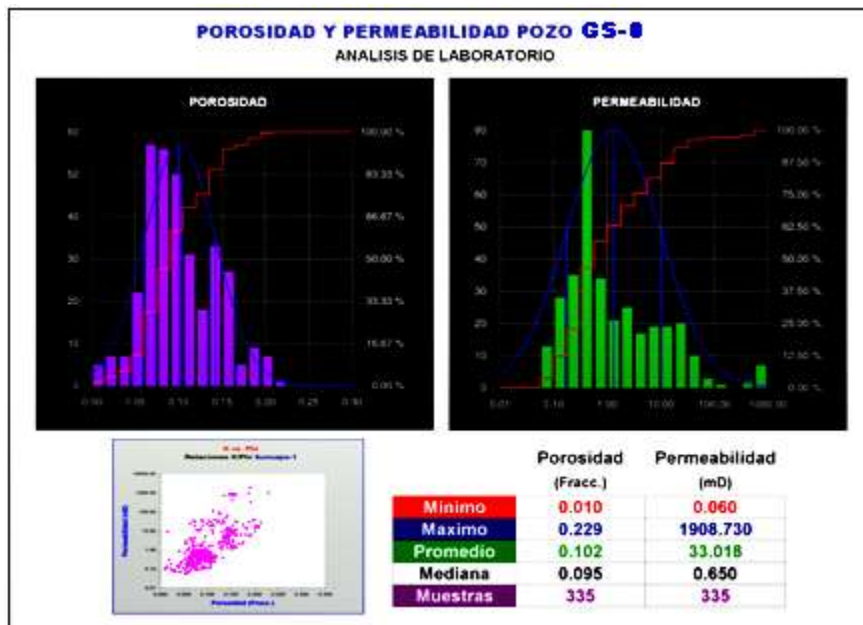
POROSIDAD Y PERMEABILIDAD POZO GS-8
ANALISIS DE LABORATORIO

POROSIDAD

60
50
40
30
20
10
0

100.00 %
83.33 %
66.67 %
50.00 %
33.33 %
16.67 %
0.00 %

0.00 0.05 0.10 0.15 0.20 0.25 0.30

PERMEABILIDAD

80
70
60
50
40
30
20
10
0

100.00 %
87.50 %
75.00 %
62.50 %
50.00 %
37.50 %
25.00 %
12.50 %
0.00 %

0.01 0.10 1.00 10.00 100.00 1000.00

K vs. Phi
Relacion K/Phi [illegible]

Permeabilidad (mD)
Porosidad (Fracc.)

| | Porosidad (Fracc.) | Permeabilidad (mD) |
|---|---|---|
| Minimo | 0.010 | 0.060 |
| Maximo | 0.229 | 1908.730 |
| Promedio | 0.102 | 33.018 |
| Mediana | 0.095 | 0.650 |
| Muestras | 335 | 335 |